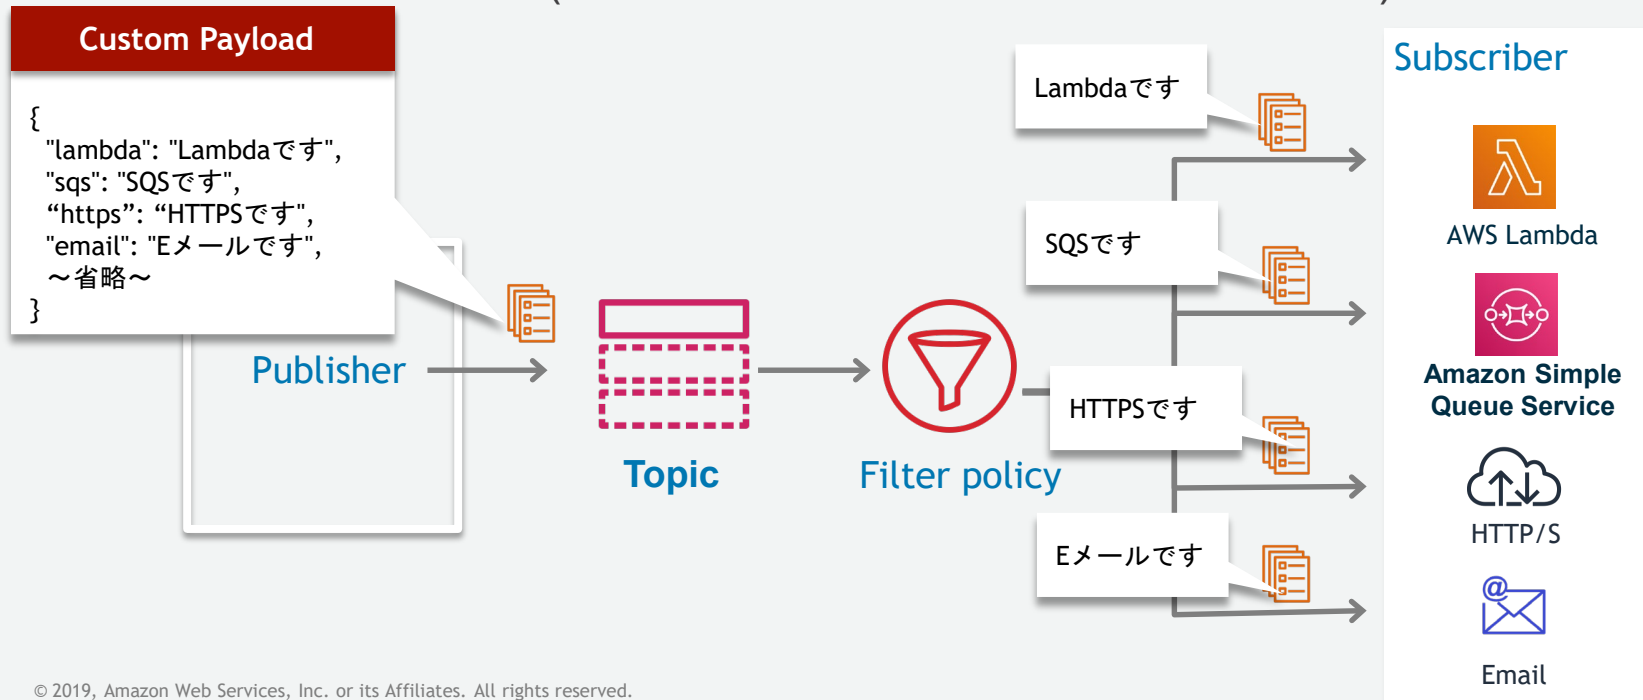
Custom Payload

{
"lambda": "Lambdaです",
"sqs": "SQSです",
“https”: “HTTPSです",
"email": "Eメールです",
～省略～
}

Publisher

Topic

Filter policy

Lambdaです

SQSです

HTTPSです

Eメールです

Subscriber

AWS Lambda

Amazon Simple Queue Service

HTTP/S

Email

© 2019, Amazon Web Services, Inc. or its Affiliates. All rights reserved.